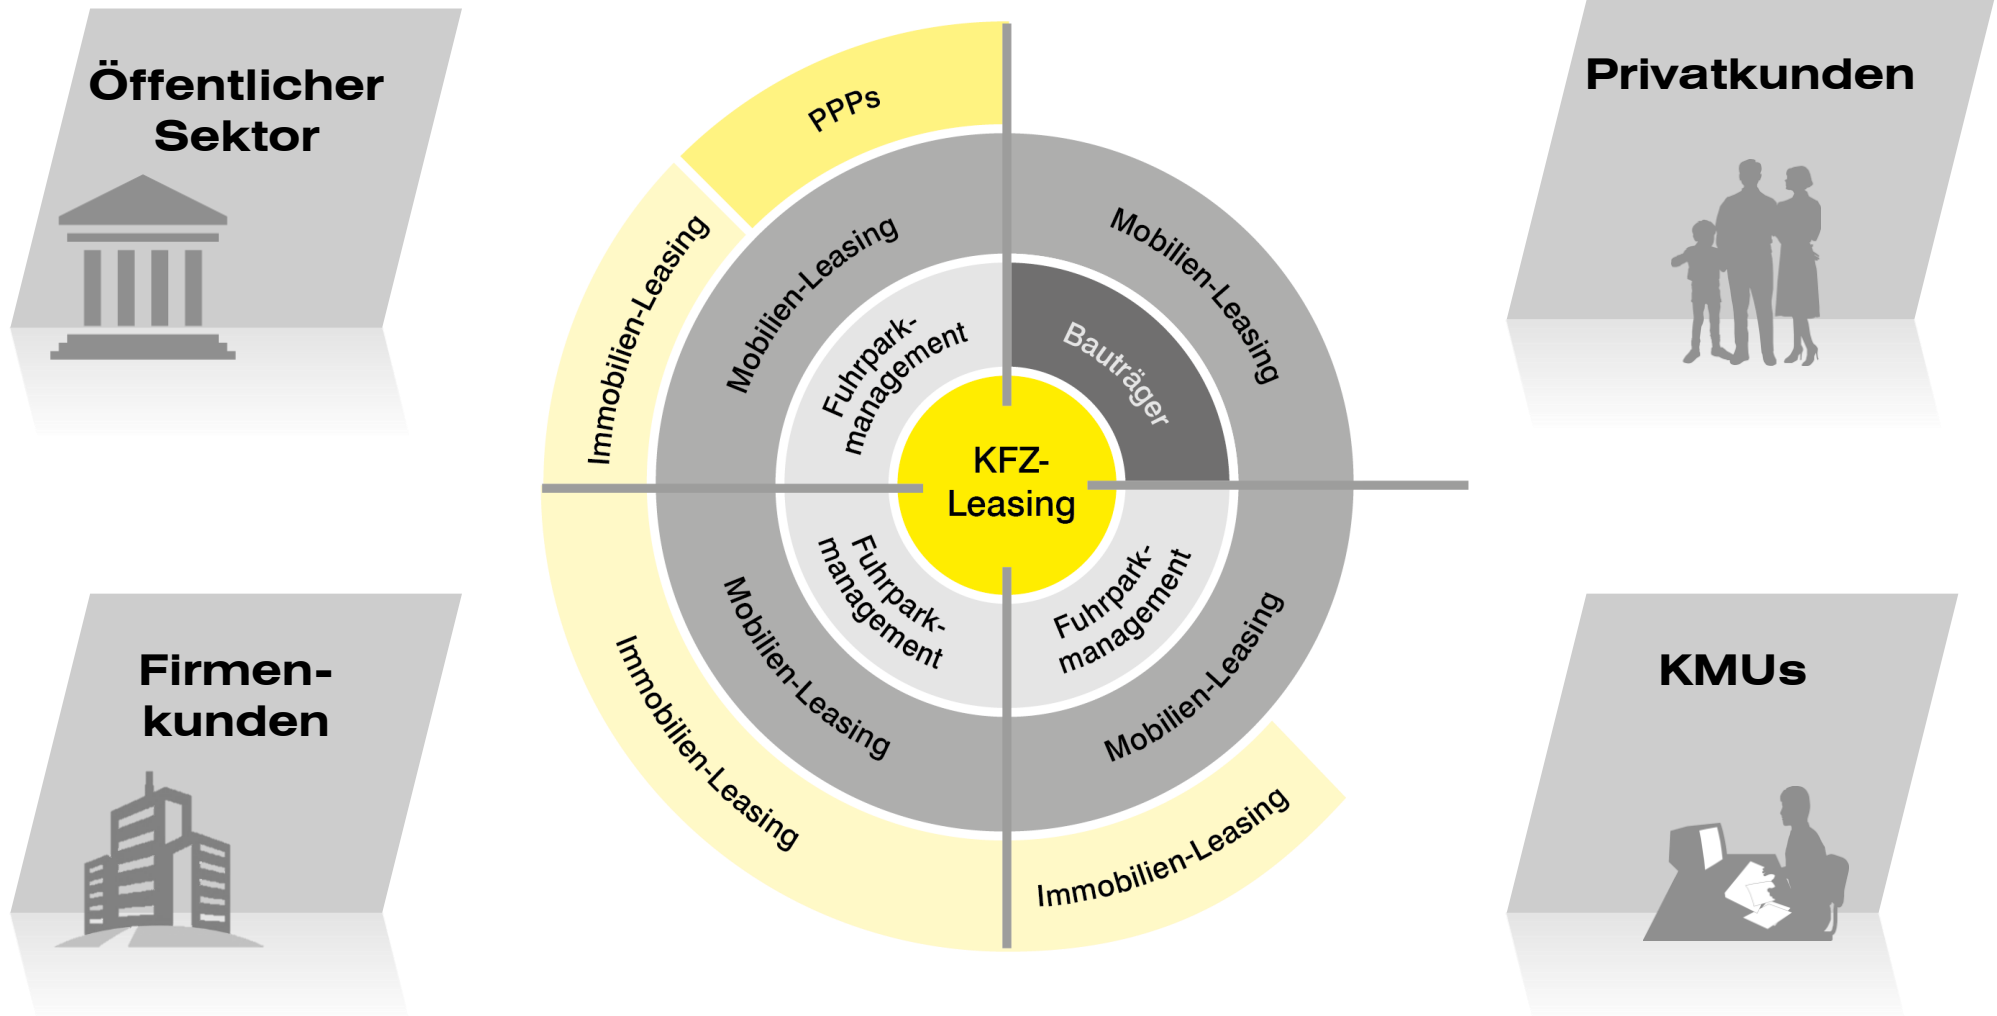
Öffentlicher Sektor

Privatkunden

PPPs

Immobilien-Leasing

Mobilien-Leasing

Fuhrpark-management

Mobilien-Leasing

Bauträger

KFZ-Leasing

Fuhrpark-management

Fuhrpark-management

Mobilien-Leasing

Mobilien-Leasing

Immobilien-Leasing

Immobilien-Leasing

Firmen-kunden

KMUs